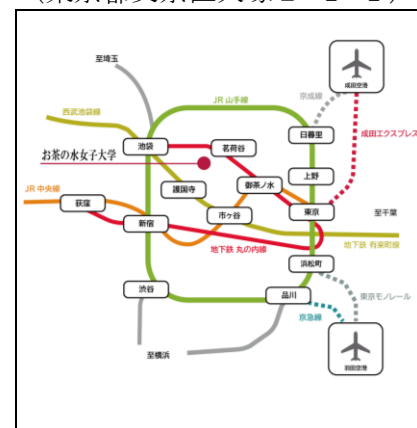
（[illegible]）

至埼玉
JR 山手線
京成線
成田空港
西武池袋線
池袋
茗荷谷
日暮里
成田エクスプレス
お茶の水女子大学
護国寺
御茶ノ水
上野
JR 中央線
荻窪
新宿
市ヶ谷
東京
至千葉
地下鉄 有楽町線
地下鉄 丸の内線
浜松町
渋谷
品川
東京モノレール
京急線
至横浜
羽田空港